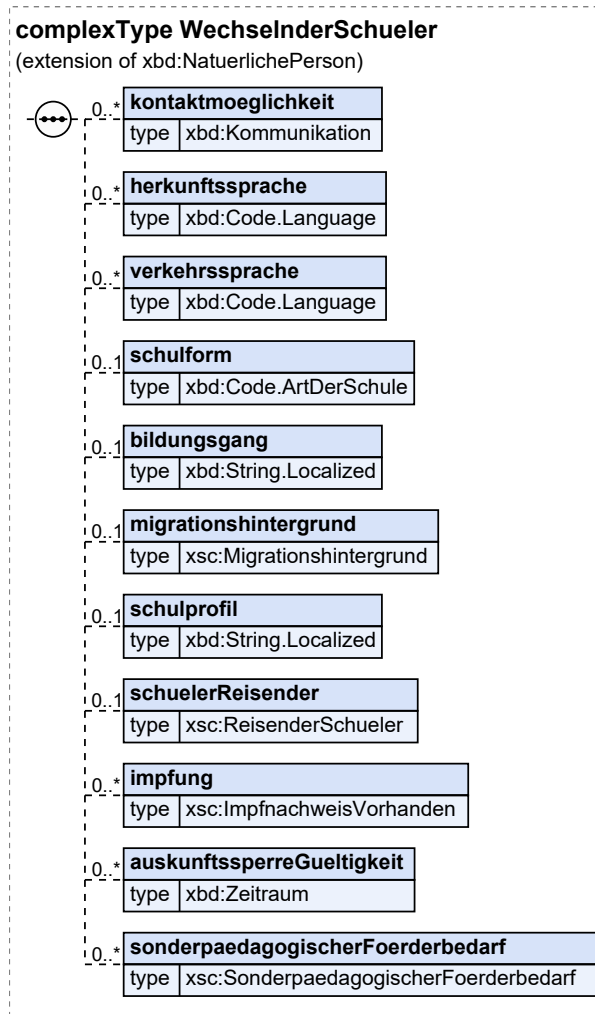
complexType WechselnderSchueler
(extension of xbd:NatuerlichePerson)

0..* kontaktmoeglichkeit
type xbd:Kommunikation

0..* herkunftssprache
type xbd:Code.Language

0..* verkehrssprache
type xbd:Code.Language

0..1 schulform
type xbd:Code.ArtDerSchule

0..1 bildungsgang
type xbd:String.Localized

0..1 migrationshintergrund
type xsc:Migrationshintergrund

0..1 schulprofil
type xbd:String.Localized

0..1 schuelerReisender
type xsc:ReisenderSchueler

0..* impfung
type xsc:ImpfnachweisVorhanden

0..* auskunftssperreGueltigkeit
type xbd:Zeitraum

0..* sonderpaedagogischerFoerderbedarf
type xsc:SonderpaedagogischerFoerderbedarf